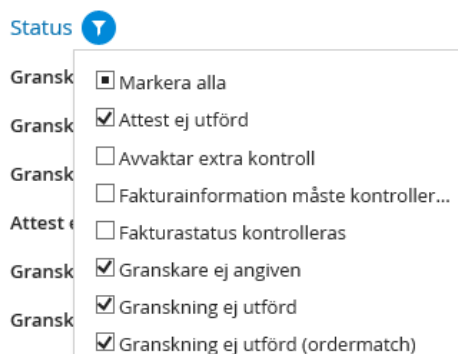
Status

Gransk

Gransk

Gransk

Attest e

Gransk

Gransk

Markera alla

Attest ej utförd

Avvaktar extra kontroll

Fakturainformation måste kontroller...

Fakturastatus kontrolleras

Granskare ej angiven

Granskning ej utförd

Granskning ej utförd (ordermatch)